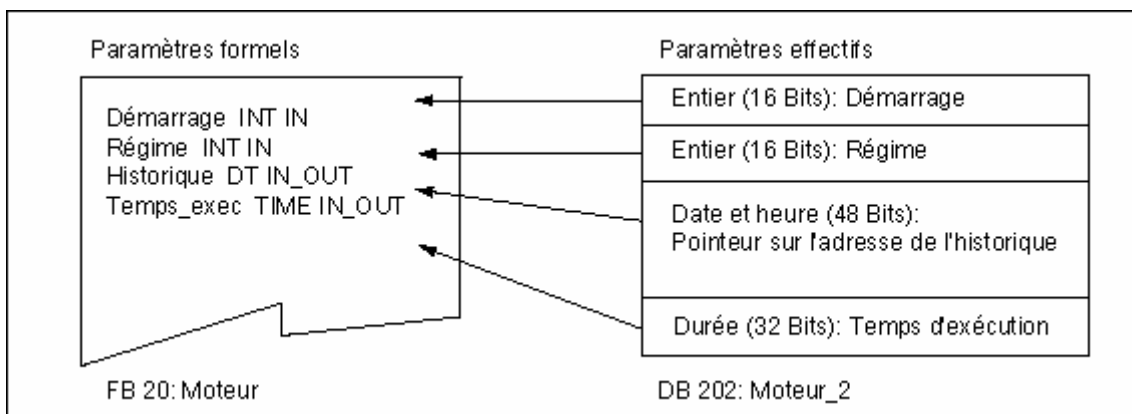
Paramètres formels

Démarrage INT IN
Régime INT IN
Historique DT IN_OUT
Temps_exec TIME IN_OUT

FB 20: Moteur

Paramètres effectifs

| Entier (16 Bits): Démarrage |
|---|
| Entier (16 Bits): Régime |
| Date et heure (48 Bits): Pointeur sur l'adresse de l'historique |
| Durée (32 Bits): Temps d'exécution |

DB 202: Moteur_2